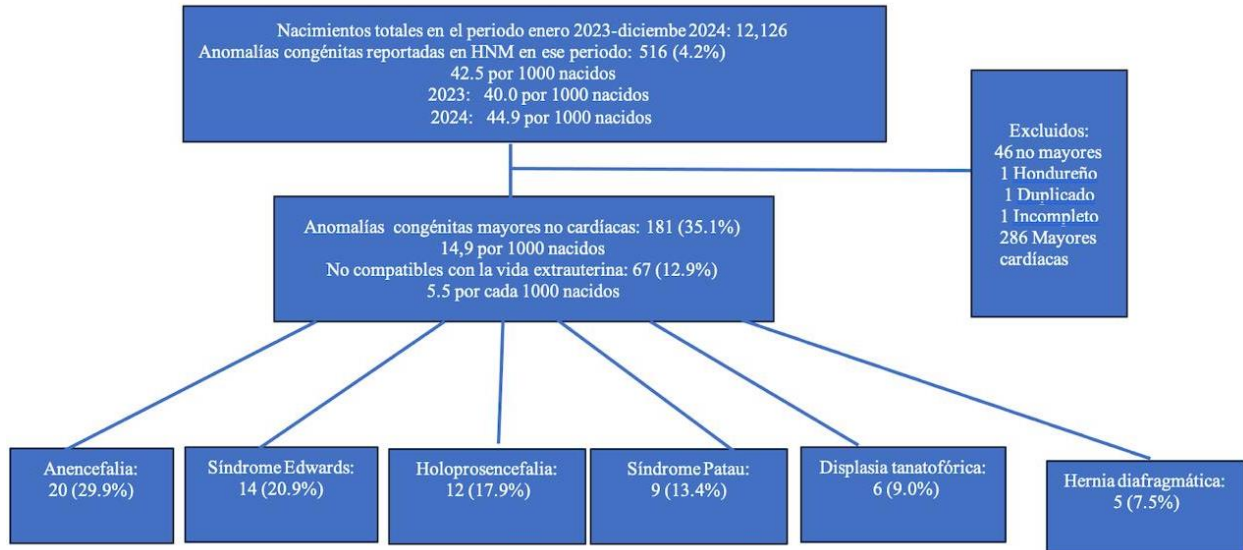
Nacimientos totales en el periodo enero 2023-diciembre 2024: 12,126
Anomalías congénitas reportadas en HNM en ese periodo: 516 (4.2%)
42.5 por 1000 nacidos
2023: 40.0 por 1000 nacidos
2024: 44.9 por 1000 nacidos

Excluidos:
46 no mayores
1 Hondureño
1 Duplicado
1 Incompleto
286 Mayores cardíacas

Anomalías congénitas mayores no cardíacas: 181 (35.1%)
14,9 por 1000 nacidos
No compatibles con la vida extrauterina: 67 (12.9%)
5.5 por cada 1000 nacidos

Anencefalia: 20 (29.9%)

Síndrome Edwards: 14 (20.9%)

Holoprosencefalia: 12 (17.9%)

Síndrome Patau: 9 (13.4%)

Displasia tanatofórica: 6 (9.0%)

Hernia diafragmática: 5 (7.5%)